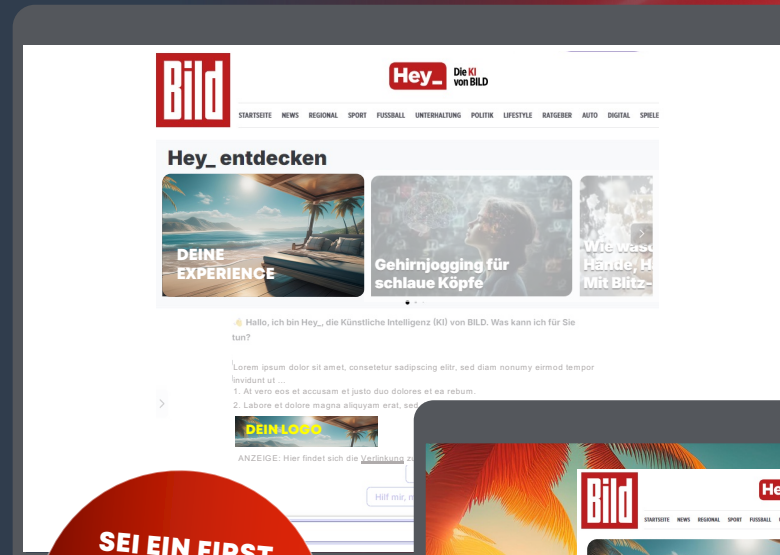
BILD

Hey_ Die KI von BILD

STARTSEITE NEWS REGIONAL SPORT FUSSBALL UNTERHALTUNG POLITIK LIFESTYLE RATGEBER AUTO DIGITAL SPIELE

Hey_ entdecken

DEINE EXPERIENCE

Gehirnjogging für schlaue Köpfe

Wie was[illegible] Hände, H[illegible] Mit Blitz-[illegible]

👋 Hallo, ich bin Hey_, die Künstliche Intelligenz (KI) von BILD. Was kann ich für Sie tun?

Lorem ipsum dolor sit amet, consetetur sadipscing elitr, sed diam nonumy eirmod tempor invidunt ut ...

1. At vero eos et accusam et justo duo dolores et ea rebum.

2. Labore et dolore magna aliquyam erat, sed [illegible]

DEIN LOGO

ANZEIGE: Hier findet sich die Verlinkung zu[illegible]

Hilf mir, m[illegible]

SEI EIN FIRST

BILD

Hey

STARTSEITE NEWS REGIONAL SPORT FUSSBALL